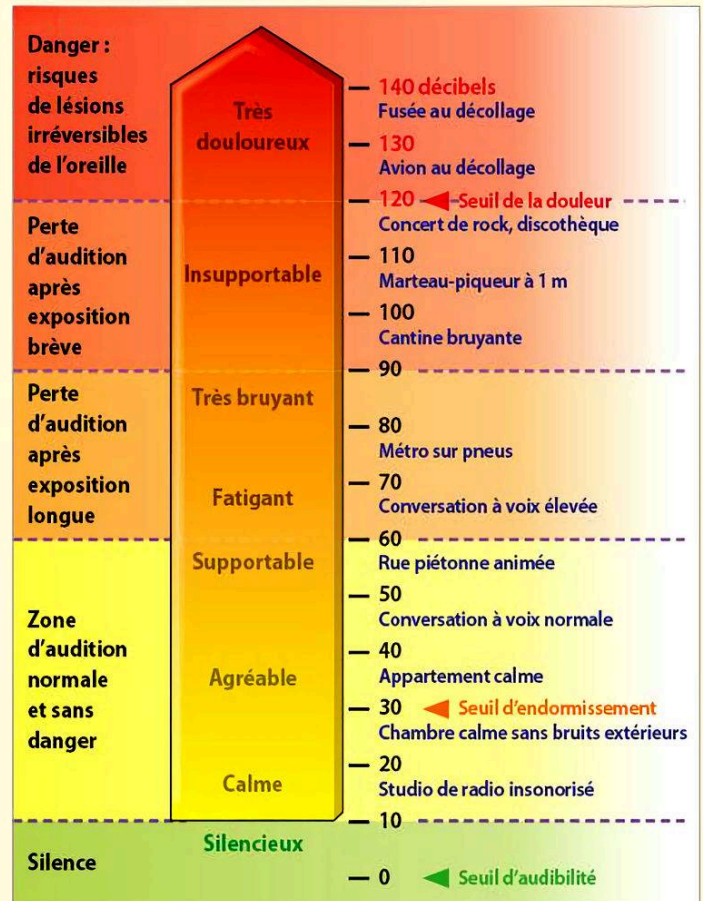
Danger : risques de lésions irréversibles de l'oreille

Perte d'audition après exposition brève

Perte d'audition après exposition longue

Zone d'audition normale et sans danger

Silence

Très douloureux

Insupportable

Très bruyant

Fatigant

Supportable

Agréable

Calme

Silencieux

140 décibels
Fusée au décollage

130
Avion au décollage

120 Seuil de la douleur
Concert de rock, discothèque

110
Marteau-piqueur à 1 m

100
Cantine bruyante

90

80
Métro sur pneus

70
Conversation à voix élevée

60
Rue piétonne animée

50
Conversation à voix normale

40
Appartement calme

30 Seuil d'endormissement
Chambre calme sans bruits extérieurs

20
Studio de radio insonorisé

10

0 Seuil d'audibilité